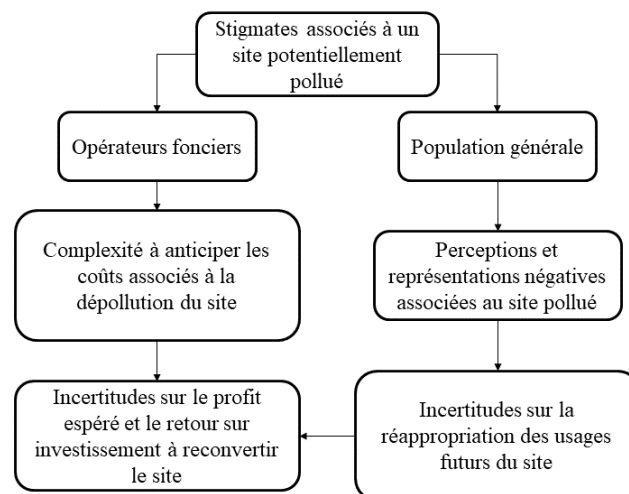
Stigmates associés à un site potentiellement pollué

Opérateurs fonciers

Population générale

Complexité à anticiper les coûts associés à la dépollution du site

Perceptions et représentations négatives associées au site pollué

Incertitudes sur le profit espéré et le retour sur investissement à reconvertir le site

Incertitudes sur la réappropriation des usages futurs du site